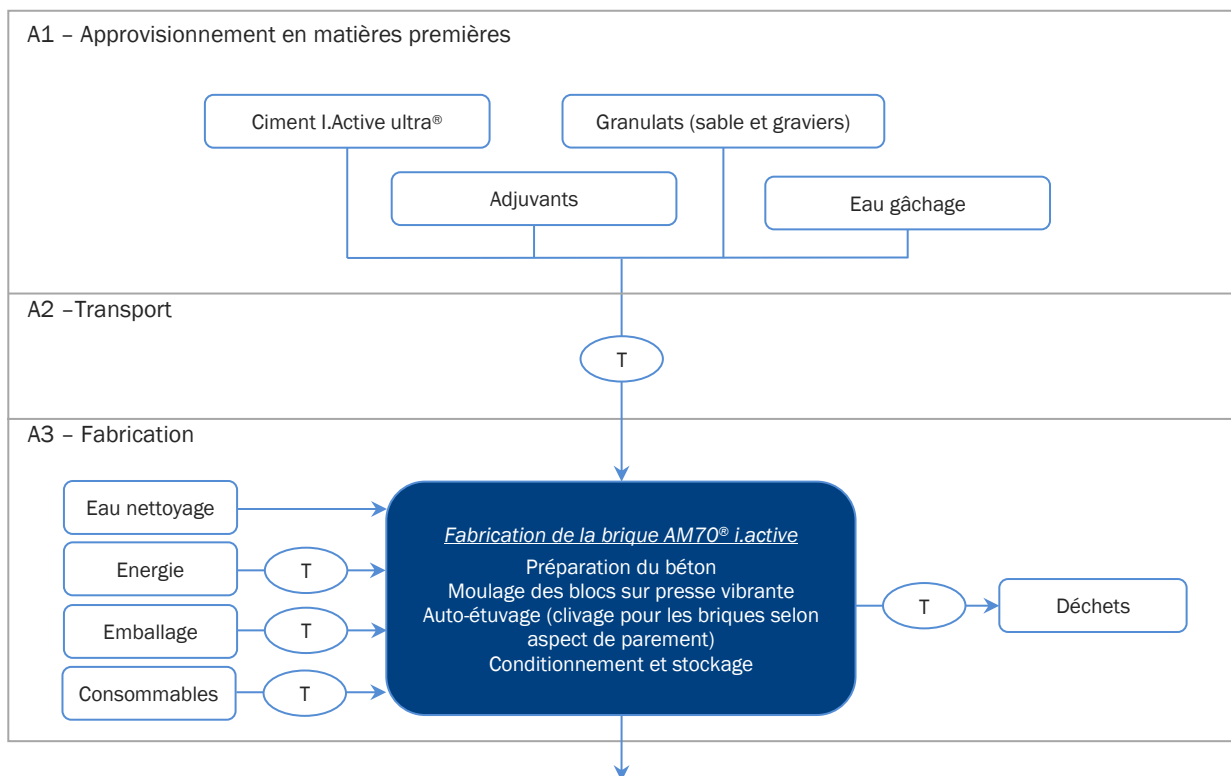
A1 – Approvisionnement en matières premières

Ciment I.Active ultra®

Granulats (sable et graviers)

Adjuvants

Eau gâchage

A2 –Transport

T

A3 – Fabrication

Eau nettoyage

Energie

T

Emballage

T

Consommables

T

Fabrication de la brique AM70® i.active

Préparation du béton
Moulage des blocs sur presse vibrante
Auto-étuvage (clivage pour les briques selon aspect de parement)
Conditionnement et stockage

T

Déchets